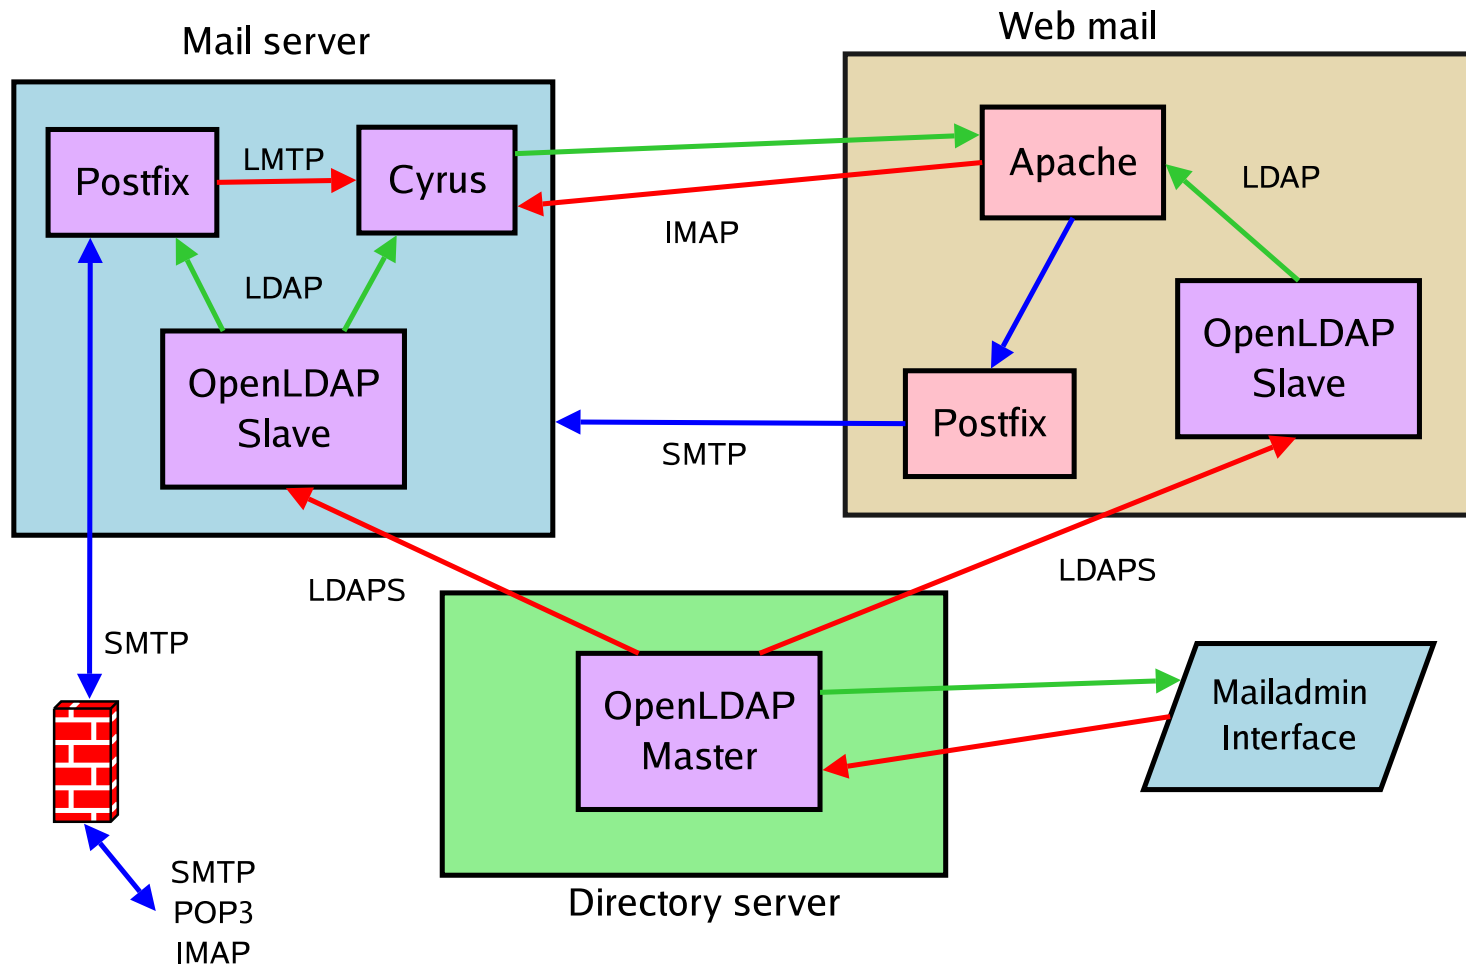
Mail server

Web mail

Postfix

LMTP

Cyrus

Apache

LDAP

IMAP

LDAP

OpenLDAP Slave

OpenLDAP Slave

Postfix

SMTP

LDAPS

LDAPS

SMTP

OpenLDAP Master

Mailadmin Interface

SMTP
POP3
IMAP

Directory server